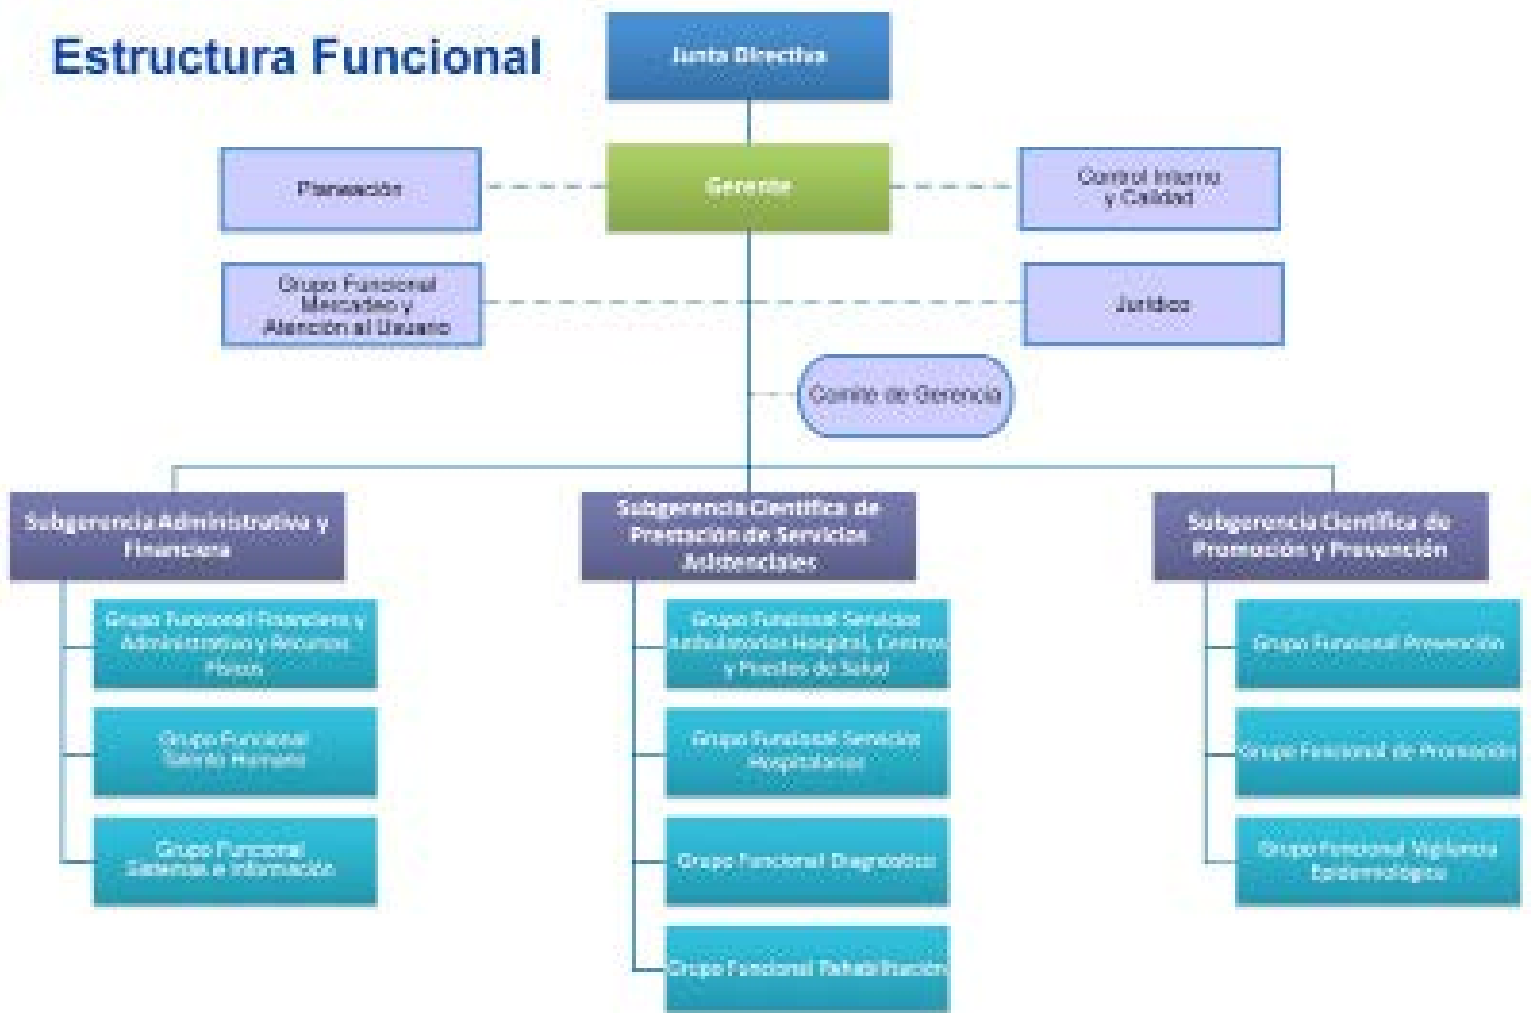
Estructura Funcional

Junta Directiva

Planeación

Gerente

Control Interno y Calidad

Grupo Funcional Mercadeo y Atención al Usuario

Jurídico

Comité de Gerencia

Subgerencia Administrativa y Financiera

Subgerencia Científica de Prestación de Servicios Asistenciales

Subgerencia Científica de Promoción y Prevención

Grupo Funcional Financiero y Administrativo y Recursos Físicos

Grupo Funcional Talento Humano

Grupo Funcional Sistemas e Información

Grupo Funcional Servicios Ambulatorios Hospital, Centros y Puestos de Salud

Grupo Funcional Servicios Hospitalarios

Grupo Funcional Diagnóstico

Grupo Funcional Rehabilitación

Grupo Funcional Prevención

Grupo Funcional de Promoción

Grupo Funcional Vigilancia Epidemiológica